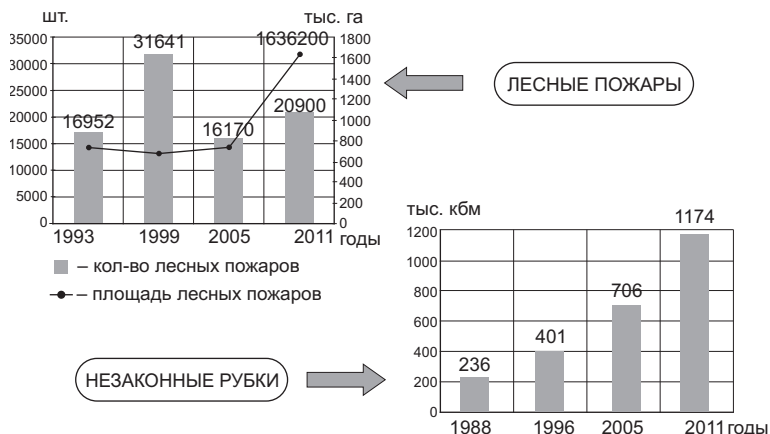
шт.
тыс. га
35000
30000
25000
20000
15000
10000
5000
0
1800
1600
1400
1200
1000
800
600
400
200
0
16952
31641
16170
1636200
20900
1993
1999
2005
2011
годы

ЛЕСНЫЕ ПОЖАРЫ

– кол-во лесных пожаров
– площадь лесных пожаров

тыс. кбм
1200
1000
800
600
400
200
0
236
401
706
1174
1988
1996
2005
2011
годы

НЕЗАКОННЫЕ РУБКИ